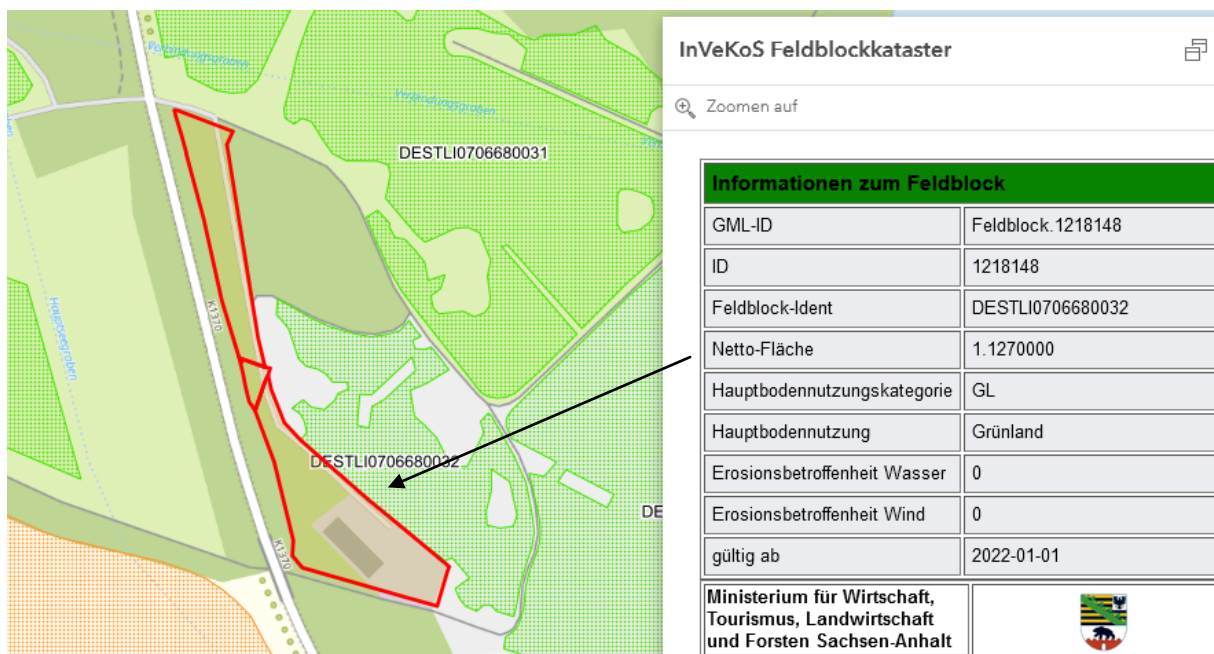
DESTLI0706680031

K1370

DESTLI0706680032

K1370

DE

InVeKoS Feldblockkataster

Zoomen auf

| Informationen zum Feldblock | |
|---|---|
| GML-ID | Feldblock.1218148 |
| ID | 1218148 |
| Feldblock-Ident | DESTLI0706680032 |
| Netto-Fläche | 1.1270000 |
| Hauptbodennutzungskategorie | GL |
| Hauptbodennutzung | Grünland |
| Erosionsbetroffenheit Wasser | 0 |
| Erosionsbetroffenheit Wind | 0 |
| gültig ab | 2022-01-01 |

Ministerium für Wirtschaft, Tourismus, Landwirtschaft und Forsten Sachsen-Anhalt